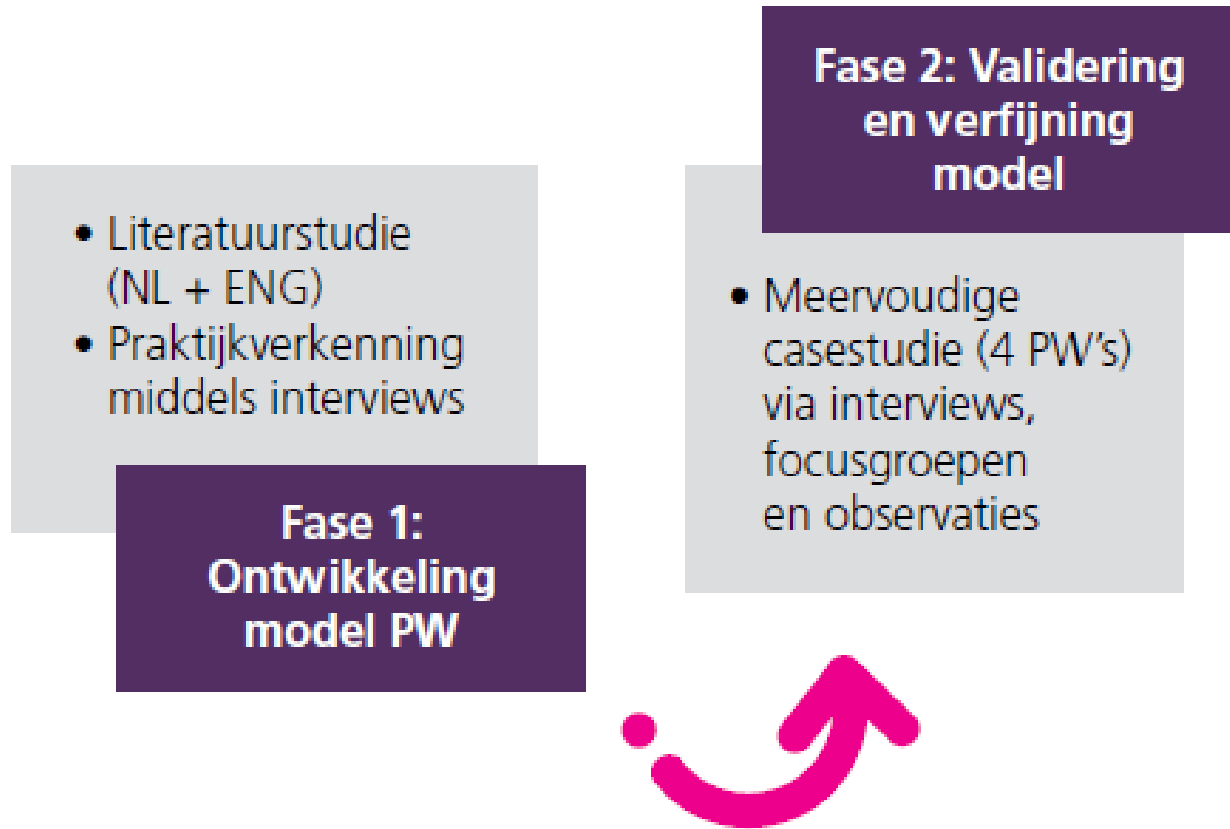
- Literatuurstudie (NL + ENG)
- Praktijkverkenning middels interviews

Fase 1: Ontwikkeling model PW

Fase 2: Validering en verfijning model

- Meervoudige casestudie (4 PW's) via interviews, focusgroepen en observaties